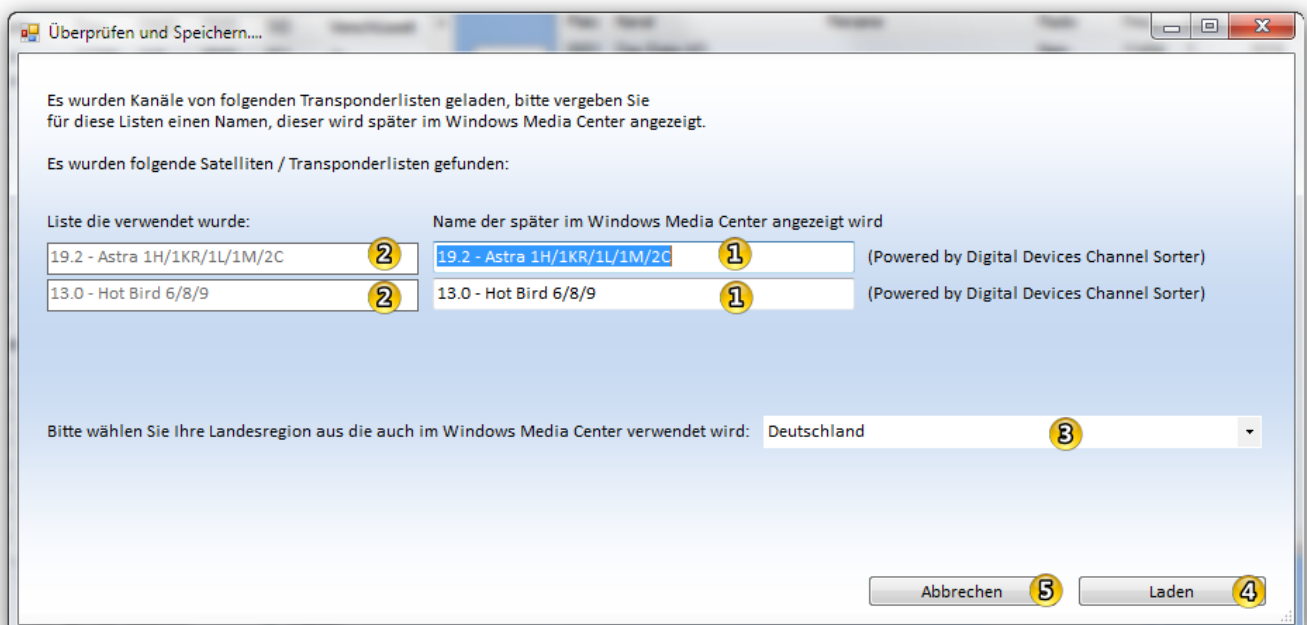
Überprüfen und Speichern....

Es wurden Kanäle von folgenden Transponderlisten geladen, bitte vergeben Sie für diese Listen einen Namen, dieser wird später im Windows Media Center angezeigt.

Es wurden folgende Satelliten / Transponderlisten gefunden:

Liste die verwendet wurde:

Name der später im Windows Media Center angezeigt wird

19.2 - Astra 1H/1KR/1L/1M/2C 2

19.2 - Astra 1H/1KR/1L/1M/2C 1

(Powered by Digital Devices Channel Sorter)

13.0 - Hot Bird 6/8/9 2

13.0 - Hot Bird 6/8/9 1

(Powered by Digital Devices Channel Sorter)

Bitte wählen Sie Ihre Landesregion aus die auch im Windows Media Center verwendet wird: Deutschland 3

Abbrechen 5

Laden 4